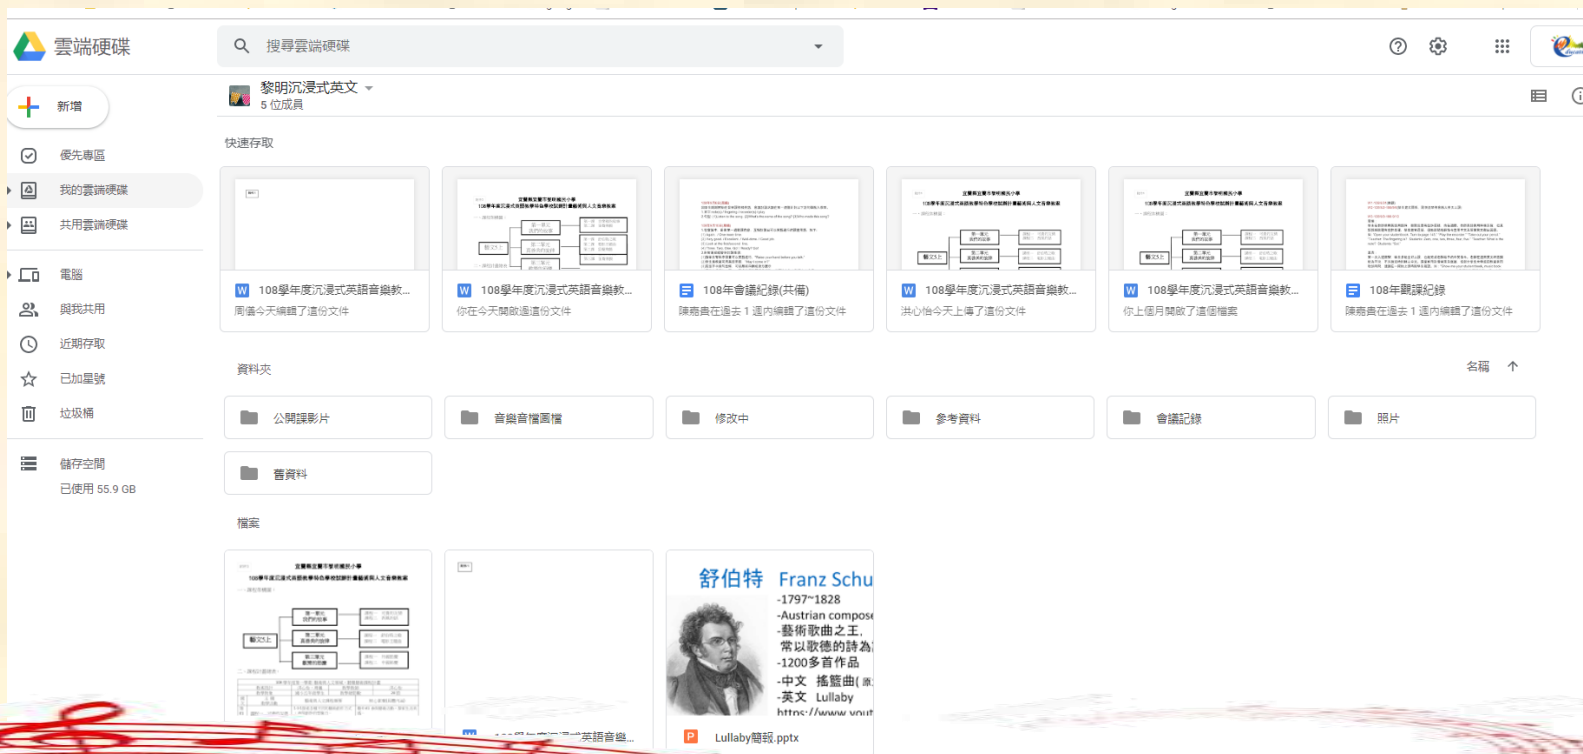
雲端硬碟

搜尋雲端硬碟

新增

優先專區

我的雲端硬碟

共用雲端硬碟

電腦

與我共用

近期存取

已加星號

垃圾桶

儲存空間

已使用 55.9 GB

黎明沉浸式英文

5 位成員

快速存取

W 108學年度沉浸式英語音樂教...
周儀今天編輯了這份文件

W 108學年度沉浸式英語音樂教...
你在今天開啟過這份文件

108年會議紀錄(共備)
陳薇貴在過去 1 週內編輯了這份文件

W 108學年度沉浸式英語音樂教...
洪心怡今天上傳了這份文件

W 108學年度沉浸式英語音樂教...
你上個月開啟了這個檔案

108年觀課紀錄
陳薇貴在過去 1 週內編輯了這份文件

資料夾

名稱

公開課影片

音樂音檔圖檔

修改中

參考資料

會議記錄

照片

舊資料

檔案

舒伯特 Franz Schu

-1797~1828

-Austrian compose

-藝術歌曲之王,

常以歌德的詩為

-1200多首作品

-中文 搖籃曲(

-英文 Lullaby

https://www.yout

108學年度沉浸式英語音樂...

Lullaby簡報.pptx